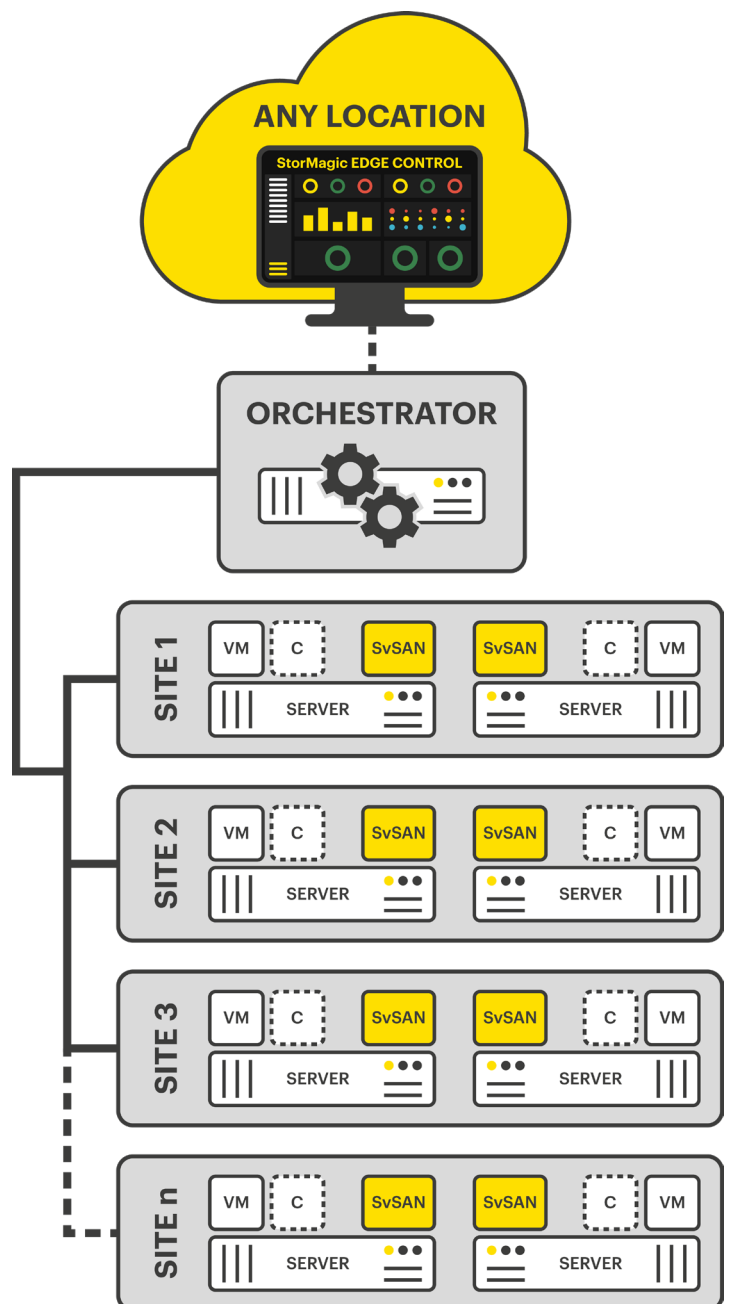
ANY LOCATION

StorMagic EDGE CONTROL

ORCHESTRATOR

SITE 1
VM C SvSAN SvSAN C VM
SERVER SERVER

SITE 2
VM C SvSAN SvSAN C VM
SERVER SERVER

SITE 3
VM C SvSAN SvSAN C VM
SERVER SERVER

SITE n
VM C SvSAN SvSAN C VM
SERVER SERVER